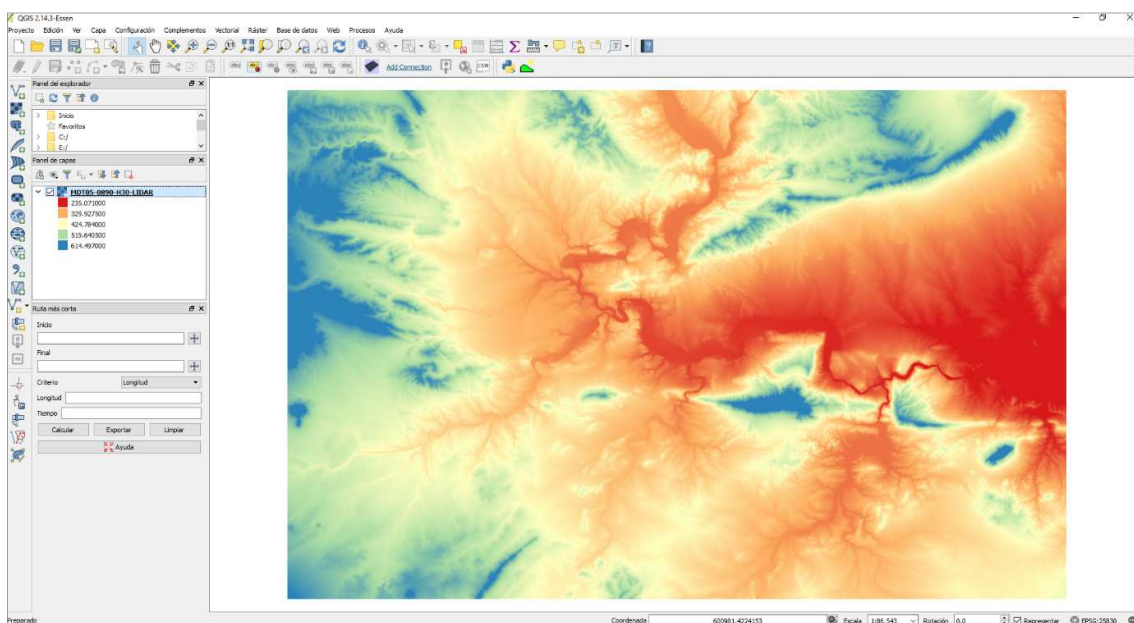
QGIS 2.14.3-Essen
Proyecto Edición Ver Capa Configuración Complementos Vectorial Ráster Base de datos Web Procesos Ayuda

Add Connection

Panel del explorador
Inicio
Favoritos
C:/
E:/

Panel de capas
MDT05-0890-H30-LIDAR
235.071000
329.927500
424.784000
519.640500
614.497000

Ruta más corta
Inicio
Final
Criterio Longitud
Longitud
Tiempo
Calcular Exportar Limpiar
Ayuda

Preparado
Coordenada 600981,4224153 Escala 1:86.543 Rotación 0,0 Representar EPSG:25830